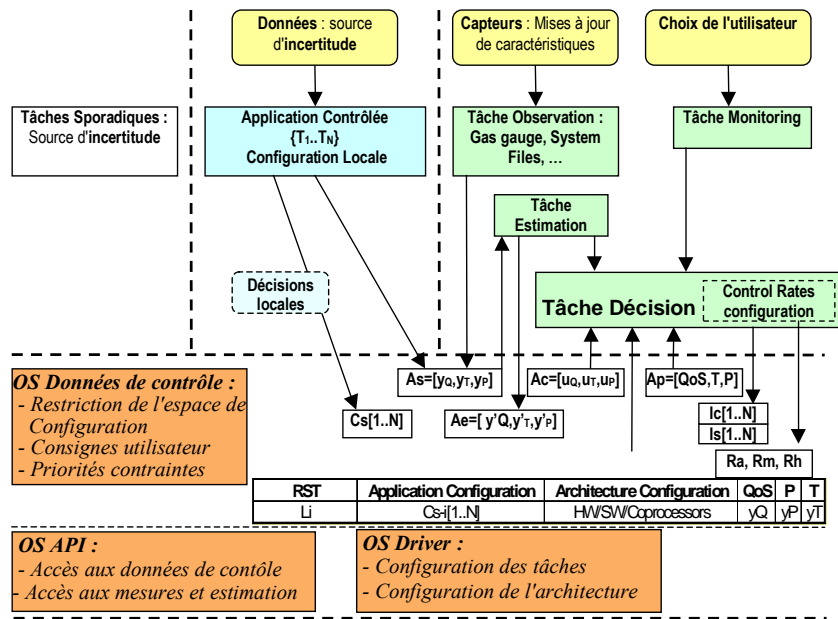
**Données** : source d'**incertitude**

**Capteurs** : Mises à jour de caractéristiques

**Choix de l'utilisateur**

**Tâches Sporadiques :** Source d'**incertitude**

**Application Contrôlée {T$_1$..T$_N$} Configuration Locale**

**Tâche Observation : Gas gauge, System Files, …**

**Tâche Monitoring**

**Tâche Estimation**

**Décisions locales**

**Tâche Décision**

**Control Rates configuration**

*OS Données de contrôle :*
*- Restriction de l'espace de Configuration*
*- Consignes utilisateur*
*- Priorités contraintes*

As=[y$_Q$,y$_T$,y$_P$]

Ac=[u$_Q$,u$_T$,u$_P$]

Ap=[QoS,T,P]

Cs[1..N]

Ae=[ y'Q,y'$_T$,y'$_P$]

Ic[1..N]

Is[1..N]

Ra, Rm, Rh

| RST | Application Configuration | Architecture Configuration | QoS | P | T |
|---|---|---|---|---|---|
| Li | Cs-i[1..N] | HW/SW/Coprocessors | yQ | yP | yT |

*OS API :*
*- Accès aux données de contôle*
*- Accès aux mesures et estimation*

*OS Driver :*
*- Configuration des tâches*
*- Configuration de l'architecture*